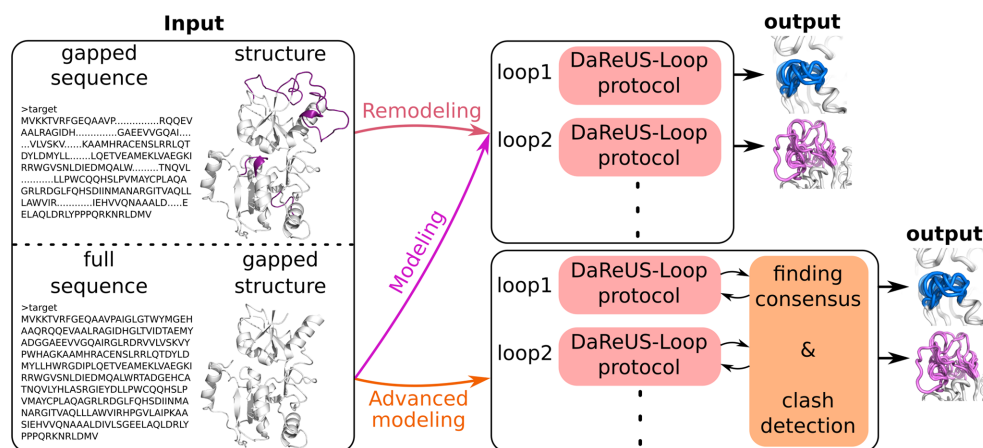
Input

gapped sequence

structure

>target
MVKKTVRFGEQAAVP...............RQQEV
AALRAGIDH.............GAEEVVGQAI....
...VLVSKV.......KAAMHRACENSLRRLQT
DYLDMYLL.......LQETVEAMEKLVAEGKI
RRWGVSNLDIEDMQALW.........TNQVL
..........LLPWCQQHSLPVMAYCPLAQA
GRLRDGLFQHSDIINMANARGITVAQLL
LAWVIR............IEHVVQNAAALD.....E
ELAQLDRLYPPPQRKNRLDMV

full sequence

gapped structure

>target
MVKKTVRFGEQAAVPAIGLGTWYMGEH
AAQRQQEVAALRAGIDHGLTVIDTAEMY
ADGGAEEVVGQAIRGLRDRVVLVSKVY
PWHAGKAAMHRACENSLRRLQTDYLD
MYLLHWRGDIPLQETVEAMEKLVAEGKI
RRWGVSNLDIEDMQALWRTADGEHCA
TNQVLYHLASRGIEYDLLPWCQQHSLP
VMAYCPLAQAGRLRDGLFQHSDIINMA
NARGITVAQLLLAWVIRHPGVLAIPKAA
SIEHVVQNAAALDIVLSGEELAQLDRLY
PPPQRKNRLDMV

Remodeling

Modeling

Advanced modeling

loop1

DaReUS-Loop protocol

loop2

DaReUS-Loop protocol

output

loop1

DaReUS-Loop protocol

loop2

DaReUS-Loop protocol

finding consensus

&

clash detection

output